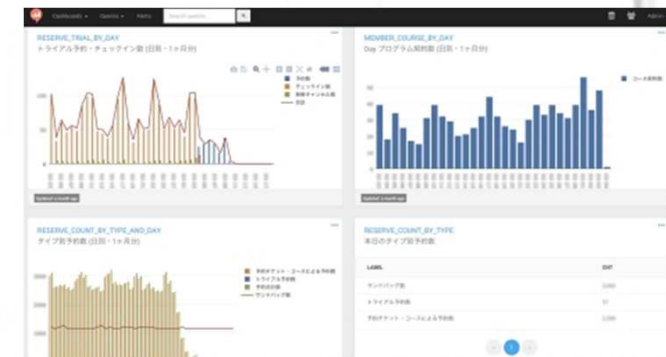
Dashboards ▾ Queries ▾ Alerts Search queries Admin

RESERVE_TRIAL_BY_DAY
トライアル予約・チェックイン数 (日別・1ヶ月分)

予約数
チェックイン数
体験チャンネル数
合計

Updated a month ago

MEMBER_COURSE_BY_DAY
Day プログラム契約数 (日別・1ヶ月分)

コース契約数

Updated a month ago

RESERVE_COUNT_BY_TYPE_AND_DAY
タイプ別予約数 (日別・1ヶ月分)

予約チケット・コースによる予約数
トライアル予約
予約合計数
サンドバッグ数

RESERVE_COUNT_BY_TYPE
本日のタイプ別予約数

| LABEL | CNT |
|---|---|
| サンドバッグ数 | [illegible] |
| トライアル予約数 | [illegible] |
| 予約チケット・コースによる予約数 | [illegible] |

1